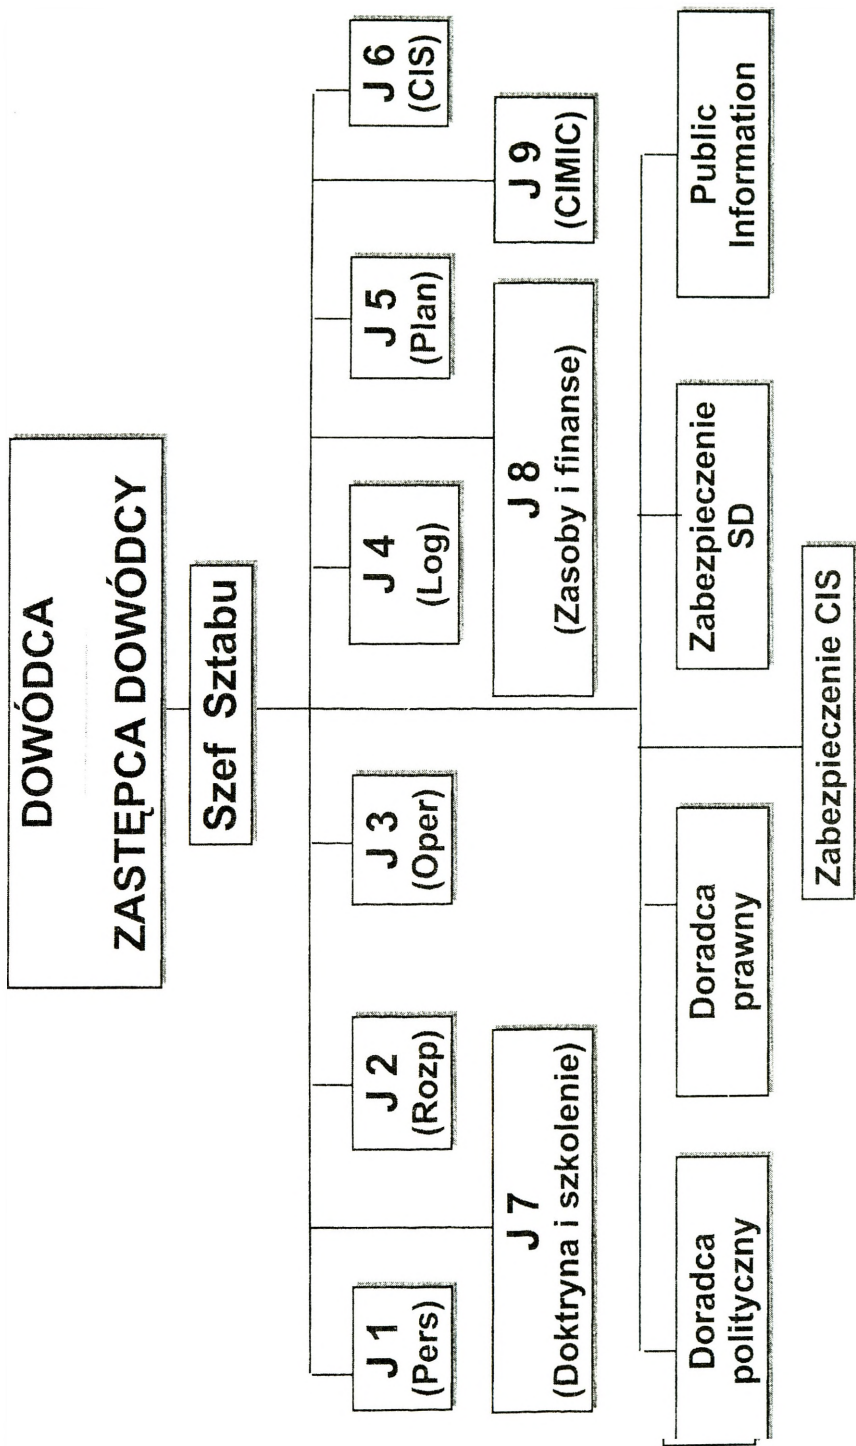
DOWÓDCA
ZASTĘPCA DOWÓDCY

Szef Sztabu

J 1
(Pers)

J 2
(Rozp)

J 3
(Oper)

J 4
(Log)

J 5
(Plan)

J 6
(CIS)

J 7
(Doktryna i szkolenie)

J 8
(Zasoby i finanse)

J 9
(CIMIC)

Doradca polityczny

Doradca prawny

Zabezpieczenie CIS

Zabezpieczenie SD

Public Information